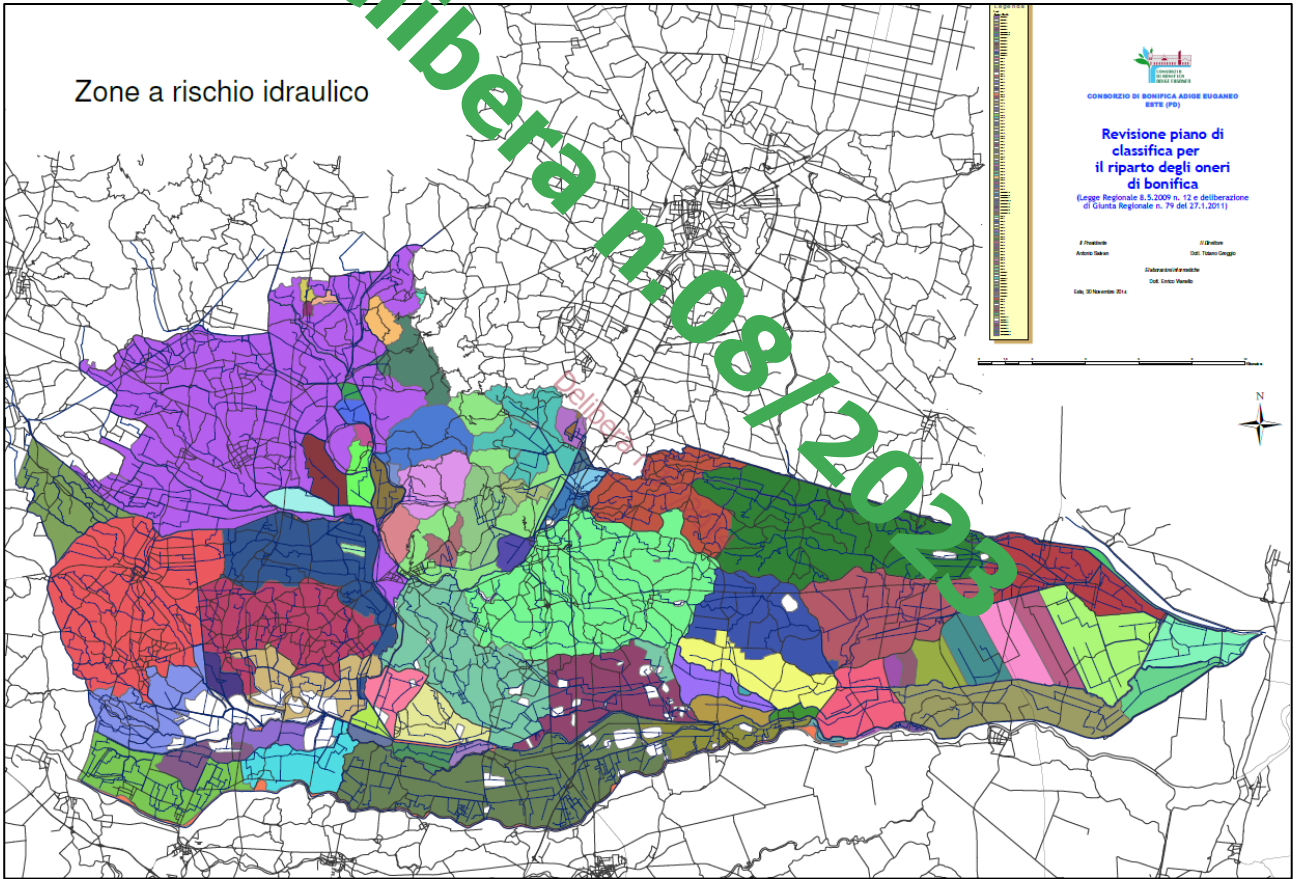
Zone a rischio idraulico

Delibera n.08/2023

Legenda

CONSORZIO DI BONIFICA ADIGE EUGANEO ESTE (PD)

CONSORZIO DI BONIFICA ADIGE EUGANEO

Revisione piano di classifica per il riparto degli oneri di bonifica

(Legge Regionale 8.5.2009 n. 12 e deliberazione di Giunta Regionale n. 79 del 27.1.2011)

Il Presidente
Antonio Salvan

Il Direttore
Dott. Tiziano Greggio

Elaborazioni informatiche
Dott. Enrico Vianello

Este, 30 Novembre 2014

N

Delibera n.